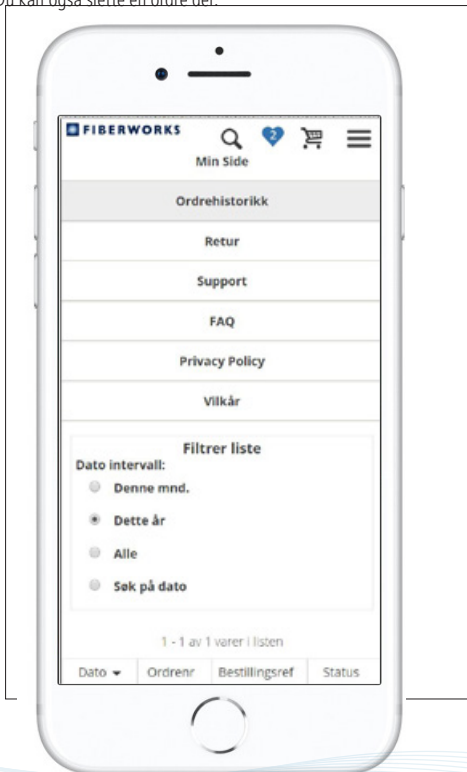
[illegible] kan også slette en eller flere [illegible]

FIBERWORKS

2

Min Side

Ordrehistorikk

Retur

Support

FAQ

Privacy Policy

Vilkår

Filtrer liste

Dato intervall:

Denne mnd.

Dette år

Alle

Søk på dato

1 - 1 av 1 varer i listen

| Dato | Ordrenr | Bestillingsref | Status |
|---|---|---|---|